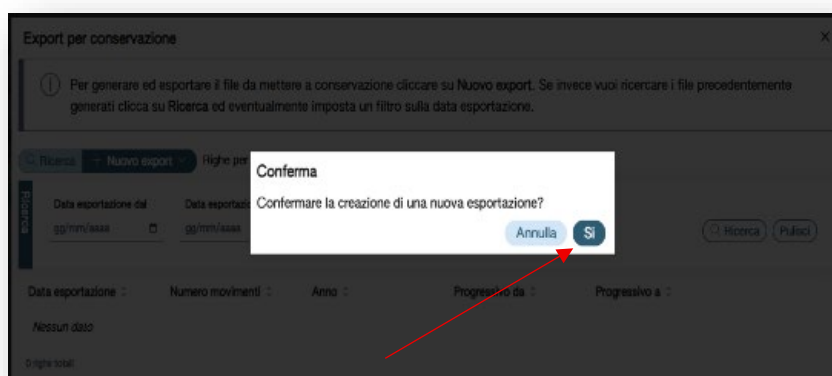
Export per conservazione

×

Per generare ed esportare il file da mettere a conservazione cliccare su Nuovo export. Se invece vuoi ricercare i file precedentemente generati clicca su Ricerca ed eventualmente imposta un filtro sulla data esportazione.

Ricerca
+ Nuovo export
Righe per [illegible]

Ricerca

Data esportazione dal
gg/mm/aaaa

Data esportazio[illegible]
gg/mm/aaaa

Ricerca
Pulisci

Conferma

Confermare la creazione di una nuova esportazione?

Annulla
Sì

| Data esportazione | Numero movimenti | Anno | Progressivo da | Progressivo a |
|---|---|---|---|---|
| Nessun dato | | | | |

0 righe totali